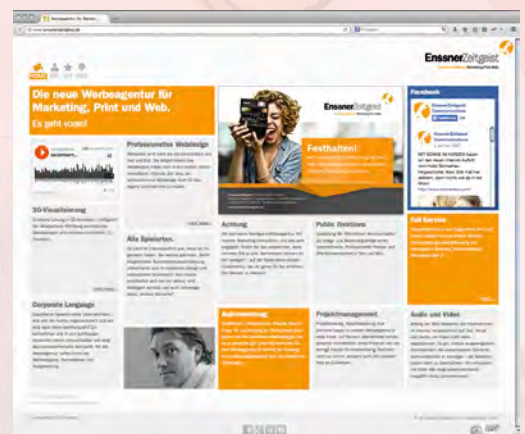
Werbeagentur für Marketing...

www.essnerzeitgeist.de

EssnerZeitgeist

Die neue Werbeagentur für Marketing, Print und Web.

Es geht voran!

Professionelles Webdesign

3D-Visualisierung

Alle Spielarten.

Festhalten!

Achtung

Public Relations

Full Service

Corporate Language

Außenwerbung

Projektmanagement

Audio und Video

Facebook

EssnerZeitgeist